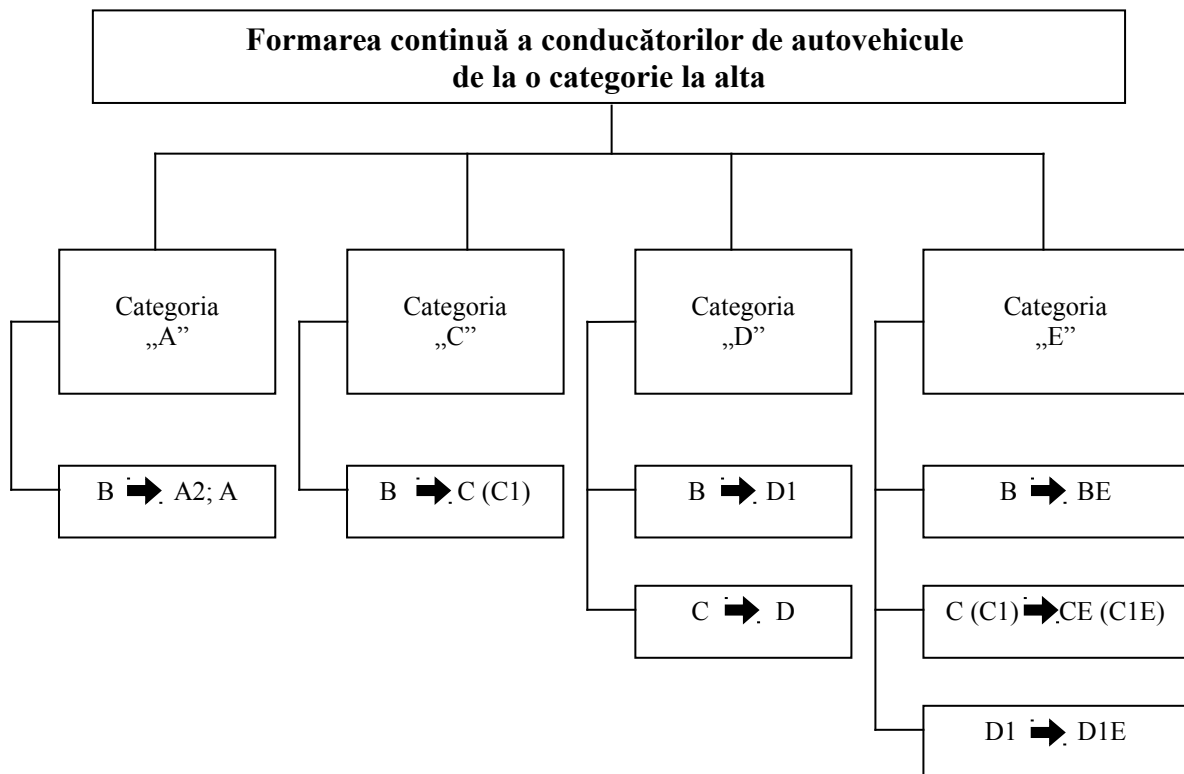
Formarea continuă a conducătorilor de autovehicule de la o categorie la alta

Categoria „A”

B ➡ A2; A

Categoria „C”

B ➡ C (C1)

Categoria „D”

B ➡ D1

C ➡ D

Categoria „E”

B ➡ BE

C (C1) ➡ CE (C1E)

D1 ➡ D1E